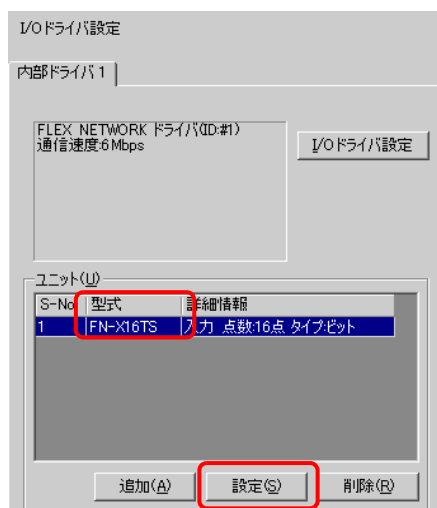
I/Oドライバ設定

内部ドライバ1

FLEX NETWORK ドライバ(ID:#1)
通信速度:6 Mbps

I/Oドライバ設定

ユニット(U)

| S-No | 型式 | 詳細情報 |
|---|---|---|
| 1 | FN-X16TS | 入力 点数:16点 タイプ:ビット |

追加(A)
設定(S)
削除(R)